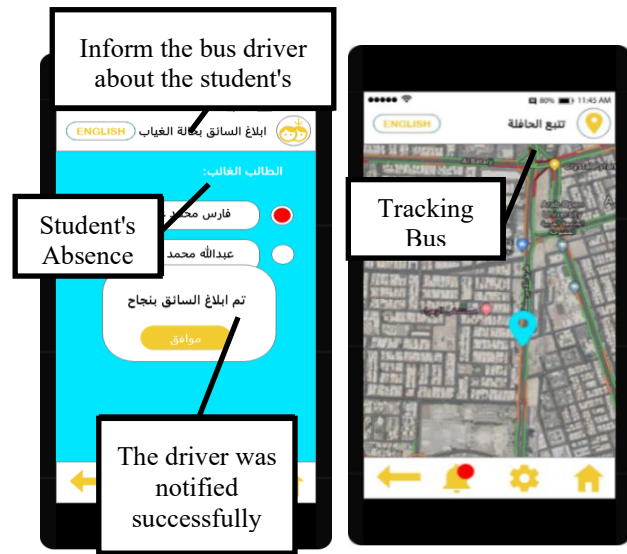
Inform the bus driver about the student's

ENGLISH ابلاغ السائق بحالة الغياب

الطالب الغائب:

فارس محم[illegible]

عبدالله محمد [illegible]

Student's Absence

تم ابلاغ السائق بنجاح

موافق

The driver was notified successfully

80% 11:45 AM

ENGLISH تتبع الحافلة

Tracking Bus